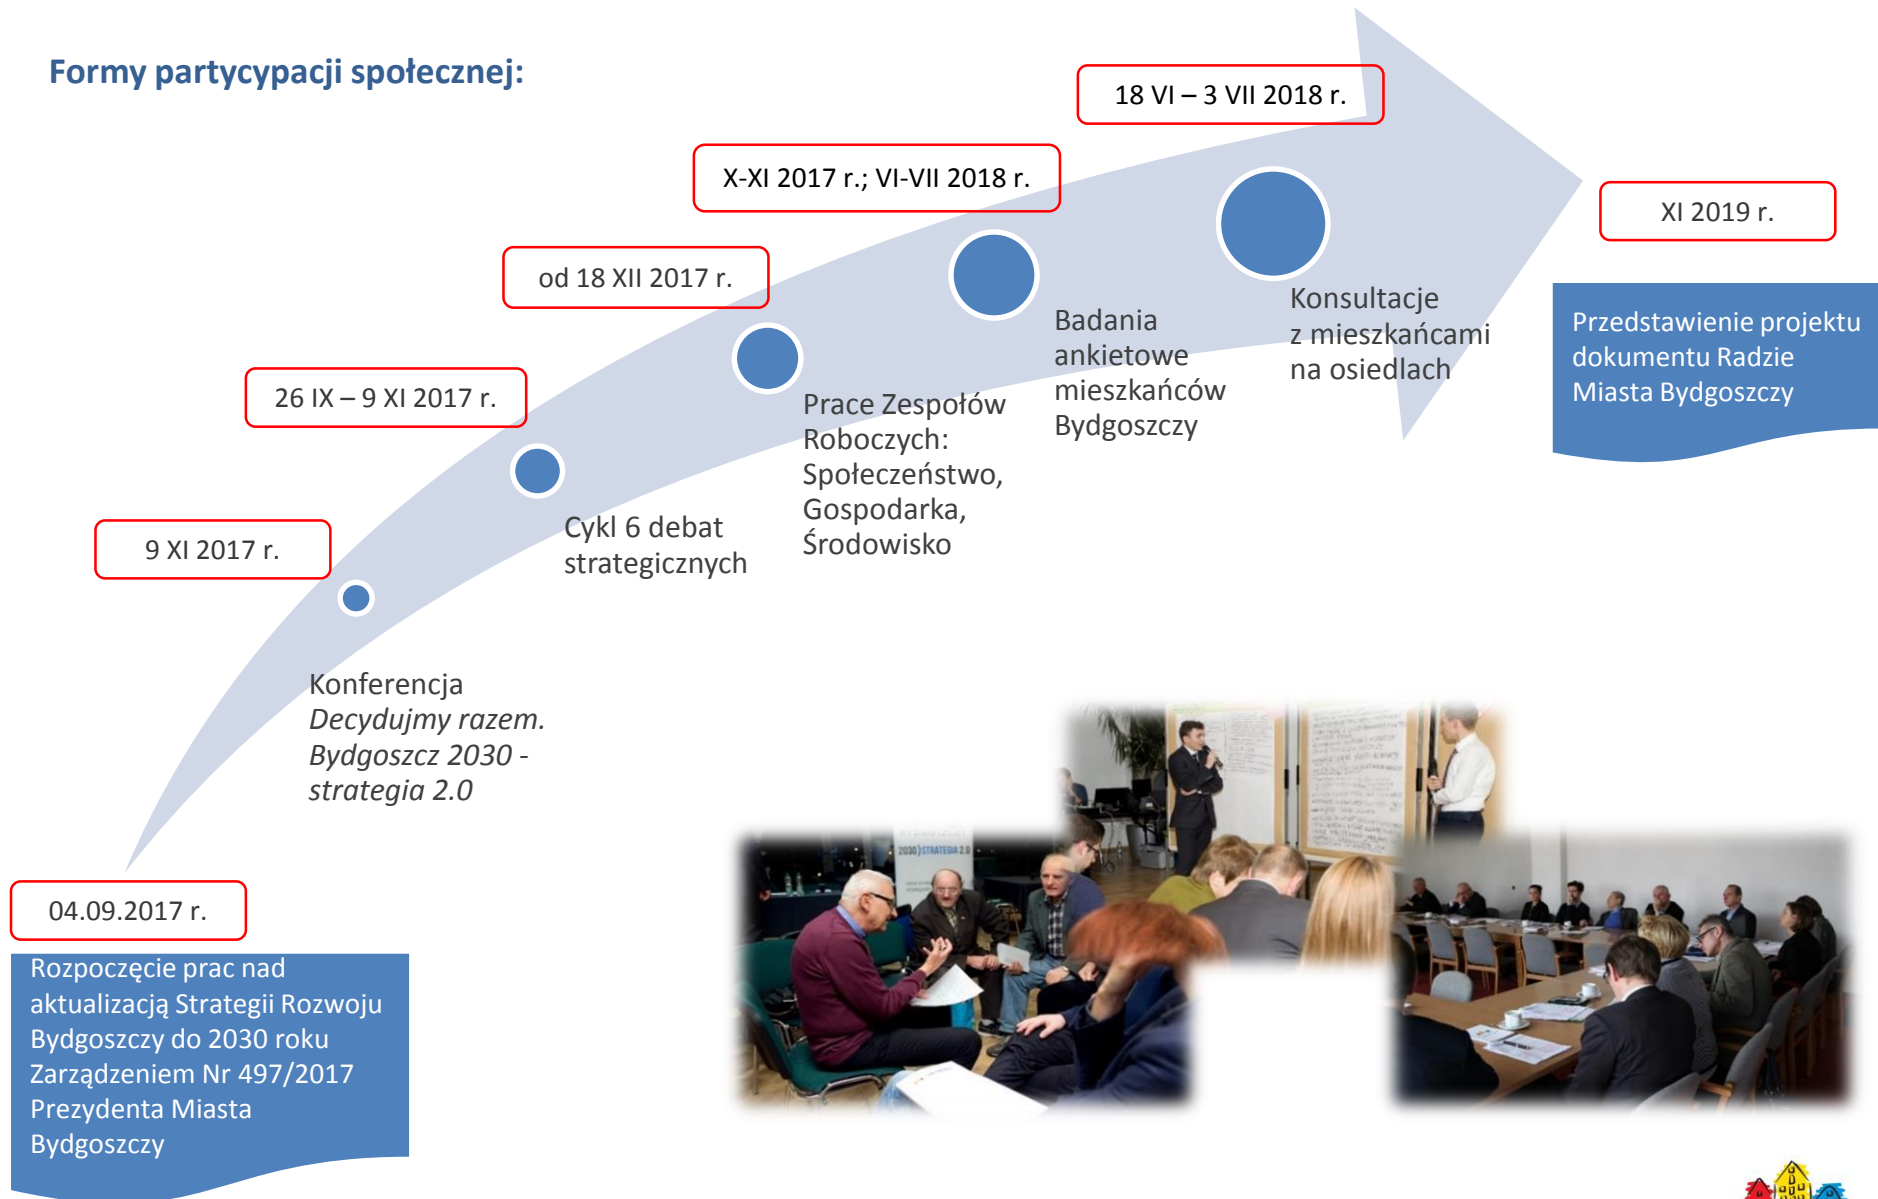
Formy partycypacji społecznej:

04.09.2017 r.

Rozpoczęcie prac nad aktualizacją Strategii Rozwoju Bydgoszczy do 2030 roku Zarządzeniem Nr 497/2017 Prezydenta Miasta Bydgoszczy

9 XI 2017 r.

Konferencja *Decydujmy razem. Bydgoszcz 2030 - strategia 2.0*

26 IX – 9 XI 2017 r.

Cykl 6 debat strategicznych

od 18 XII 2017 r.

Prace Zespołów Roboczych: Społeczeństwo, Gospodarka, Środowisko

X-XI 2017 r.; VI-VII 2018 r.

Badania ankietowe mieszkańców Bydgoszczy

18 VI – 3 VII 2018 r.

Konsultacje z mieszkańcami na osiedlach

XI 2019 r.

Przedstawienie projektu dokumentu Radzie Miasta Bydgoszczy

2030 STRATEGIA 2.0